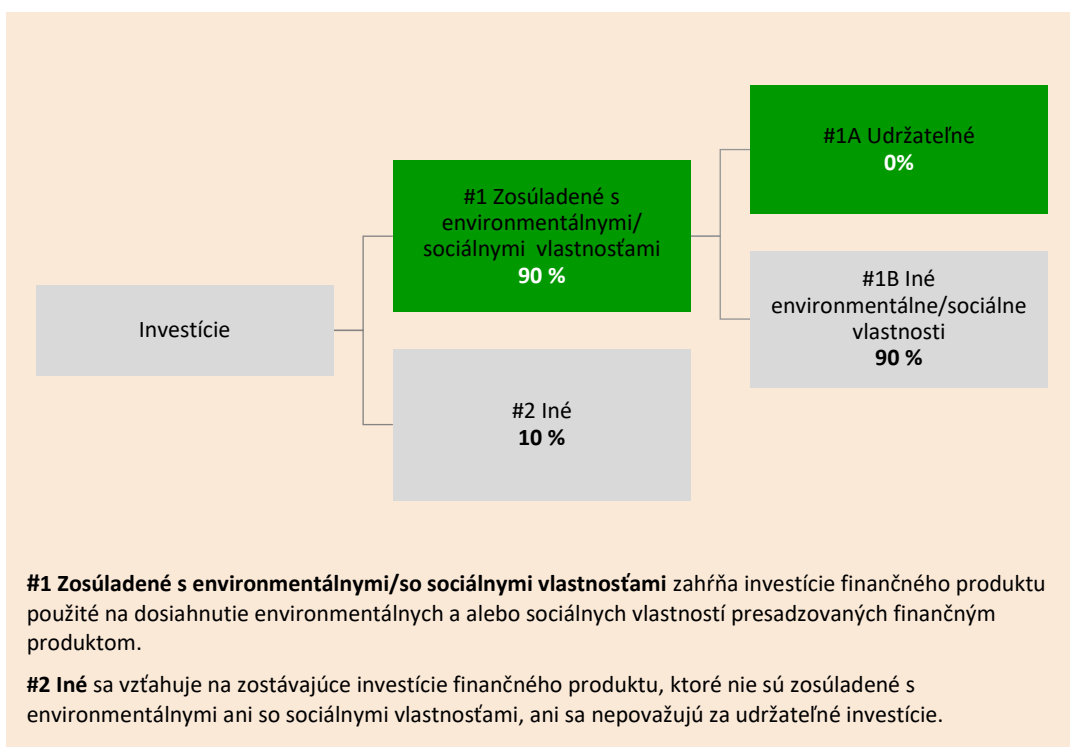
Investície

#1 Zosúladené s environmentálnymi/ sociálnymi vlastnosťami
**90 %**

#2 Iné
**10 %**

#1A Udržateľné
**0%**

#1B Iné environmentálne/sociálne vlastnosti
**90 %**

**#1 Zosúladené s environmentálnymi/so sociálnymi vlastnosťami** zahŕňa investície finančného produktu použité na dosiahnutie environmentálnych a alebo sociálnych vlastností presadzovaných finančným produktom.

**#2 Iné** sa vzťahuje na zostávajúce investície finančného produktu, ktoré nie sú zosúladené s environmentálnymi ani so sociálnymi vlastnosťami, ani sa nepovažujú za udržateľné investície.